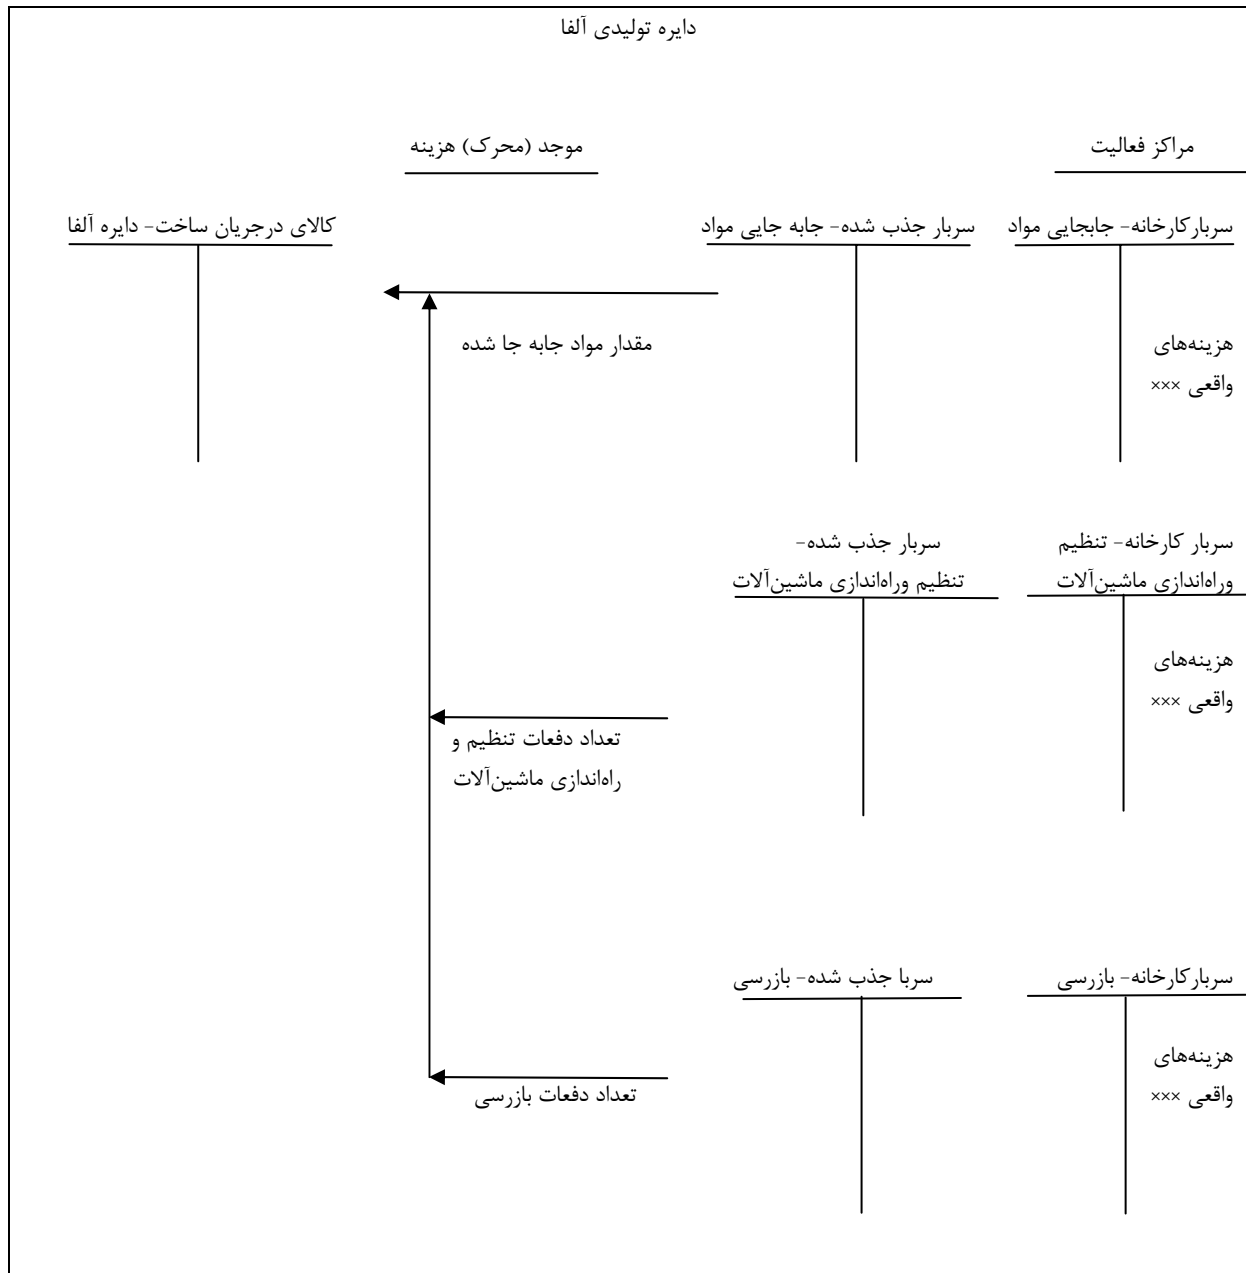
دایره تولیدی آلفا

مراکز فعالیت

موجد (محرک) هزینه

سربارکارخانه- جابجایی مواد

سربار جذب شده- جابه جایی مواد

کالای درجریان ساخت- دایره آلفا

مقدار مواد جابه جا شده

هزینه‌های واقعی ×××

سربار کارخانه- تنظیم وراه‌اندازی ماشین‌آلات

سربار جذب شده- تنظیم وراه‌اندازی ماشین‌آلات

هزینه‌های واقعی ×××

تعداد دفعات تنظیم و راه‌اندازی ماشین‌آلات

سربارکارخانه- بازرسی

سربا جذب شده- بازرسی

هزینه‌های واقعی ×××

تعداد دفعات بازرسی